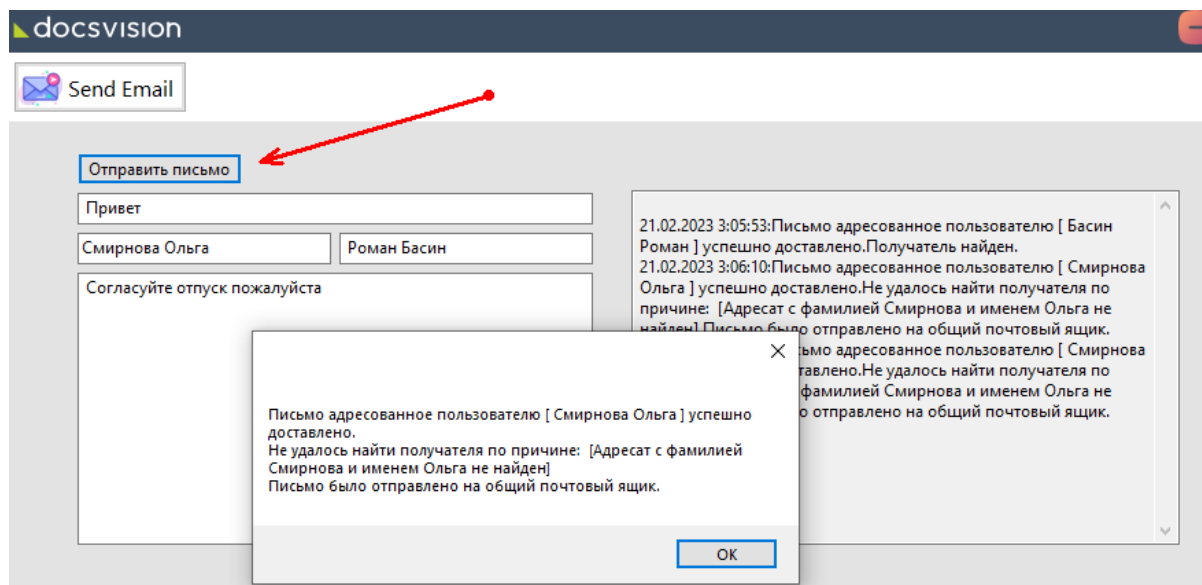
docsvision

Send Email

Отправить письмо

Привет

Смирнова Ольга

Роман Басин

Согласуйте отпуск пожалуйста

21.02.2023 3:05:53:Письмо адресованное пользователю [ Басин Роман ] успешно доставлено.Получатель найден.
21.02.2023 3:06:10:Письмо адресованное пользователю [ Смирнова Ольга ] успешно доставлено.Не удалось найти получателя по причине: [Адресат с фамилией Смирнова и именем Ольга не найден] Письмо было отправлено на общий почтовый ящик.
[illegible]ьмо адресованное пользователю [ Смирнова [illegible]тавлено.Не удалось найти получателя по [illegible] фамилией Смирнова и именем Ольга не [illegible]о отправлено на общий почтовый ящик.

Письмо адресованное пользователю [ Смирнова Ольга ] успешно доставлено.
Не удалось найти получателя по причине: [Адресат с фамилией Смирнова и именем Ольга не найден]
Письмо было отправлено на общий почтовый ящик.

OK